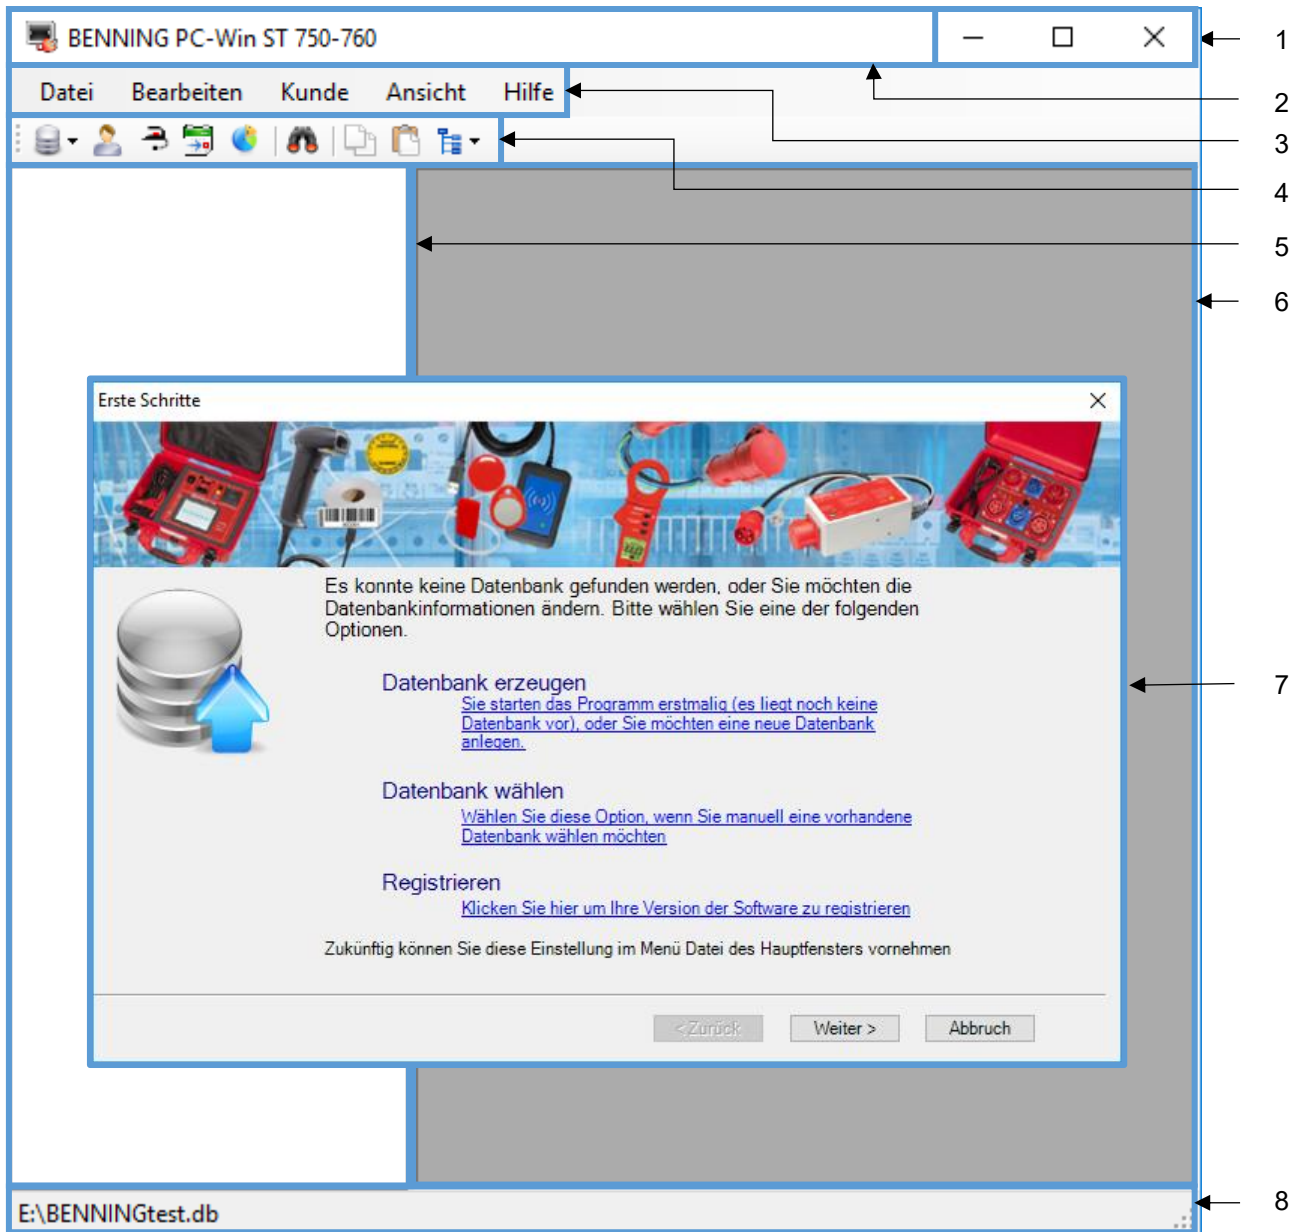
BENNING PC-Win ST 750-760

1

2

Datei Bearbeiten Kunde Ansicht Hilfe

3

4

5

6

Erste Schritte

Es konnte keine Datenbank gefunden werden, oder Sie möchten die Datenbankinformationen ändern. Bitte wählen Sie eine der folgenden Optionen.

Datenbank erzeugen
Sie starten das Programm erstmalig (es liegt noch keine Datenbank vor), oder Sie möchten eine neue Datenbank anlegen.

7

Datenbank wählen
Wählen Sie diese Option, wenn Sie manuell eine vorhandene Datenbank wählen möchten

Registrieren
Klicken Sie hier um Ihre Version der Software zu registrieren

Zukünftig können Sie diese Einstellung im Menü Datei des Hauptfensters vornehmen

< Zurück Weiter > Abbruch

E:\BENNINGtest.db

8